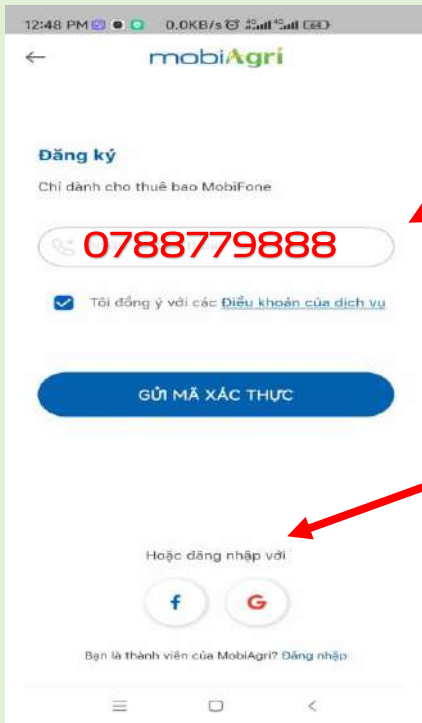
12:48 PM 0.0KB/s

←

mobiAgri

Đăng ký

Chỉ dành cho thuê bao MobiFone

0788779888

Tôi đồng ý với các Điều khoản của dịch vụ

GỬI MÃ XÁC THỰC

Hoặc đăng nhập với

f G

Bạn là thành viên của MobiAgri? Đăng nhập